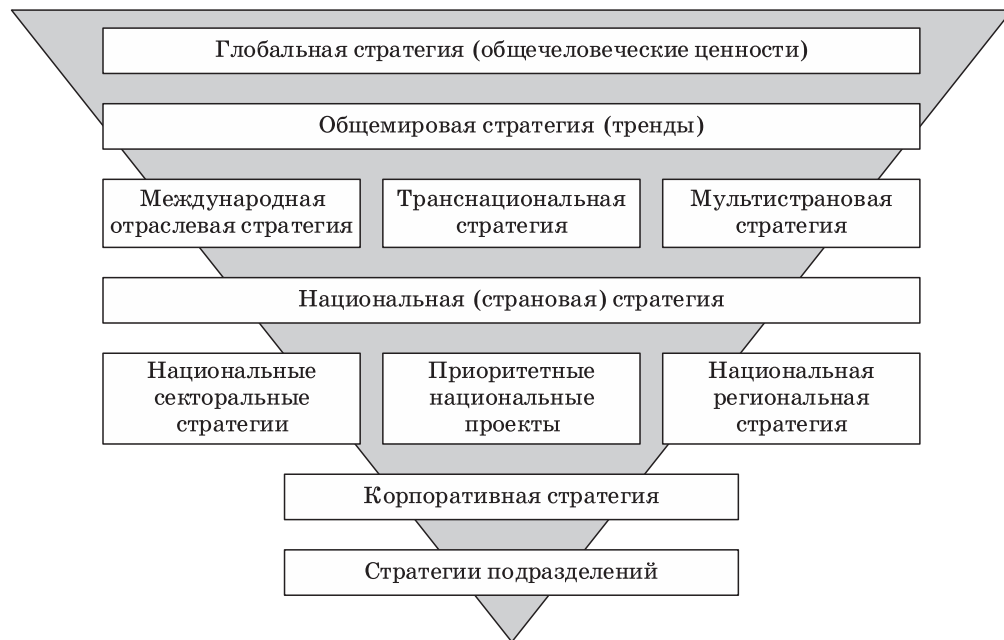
Глобальная стратегия (общечеловеческие ценности)

Общемировая стратегия (тренды)

Международная отраслевая стратегия

Транснациональная стратегия

Мультистрановая стратегия

Национальная (страновая) стратегия

Национальные секторальные стратегии

Приоритетные национальные проекты

Национальная региональная стратегия

Корпоративная стратегия

Стратегии подразделений